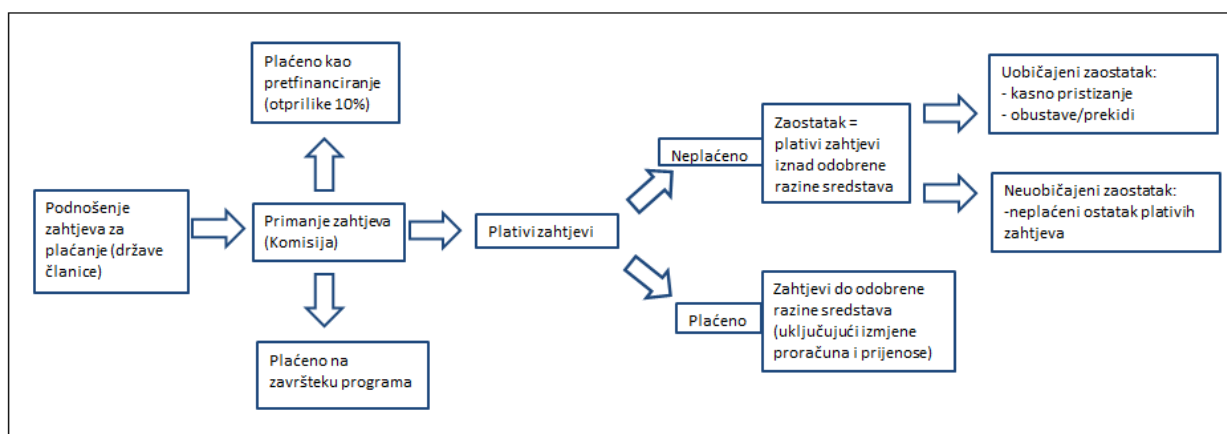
Plaćeno kao pretfinanciranje (otprilike 10%)

Podnošenje zahtjeva za plaćanje (države članice)

Primanje zahtjeva (Komisija)

Plaćeno na završteku programa

Plativi zahtjevi

Neplaćeno

Zaostatak = plativi zahtjevi iznad odobrene razine sredstava

Uobičajeni zaostatak:
- kasno pristizanje
- obustave/prekidi

Neuobičajeni zaostatak:
-neplaćeni ostatak plativih zahtjeva

Plaćeno

Zahtjevi do odobrene razine sredstava (uključujući izmjene proračuna i prijenose)